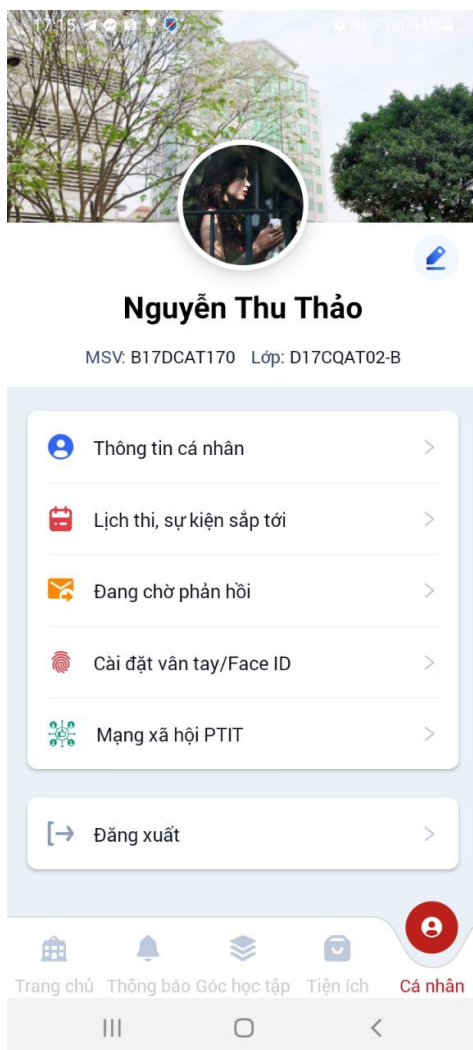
17:15

Nguyễn Thu Thảo

MSV: B17DCAT170 Lớp: D17CQAT02-B

Thông tin cá nhân

Lịch thi, sự kiện sắp tới

Đang chờ phản hồi

Cài đặt vân tay/Face ID

Mạng xã hội PTIT

Đăng xuất

Trang chủ Thông báo Góc học tập Tiện ích Cá nhân